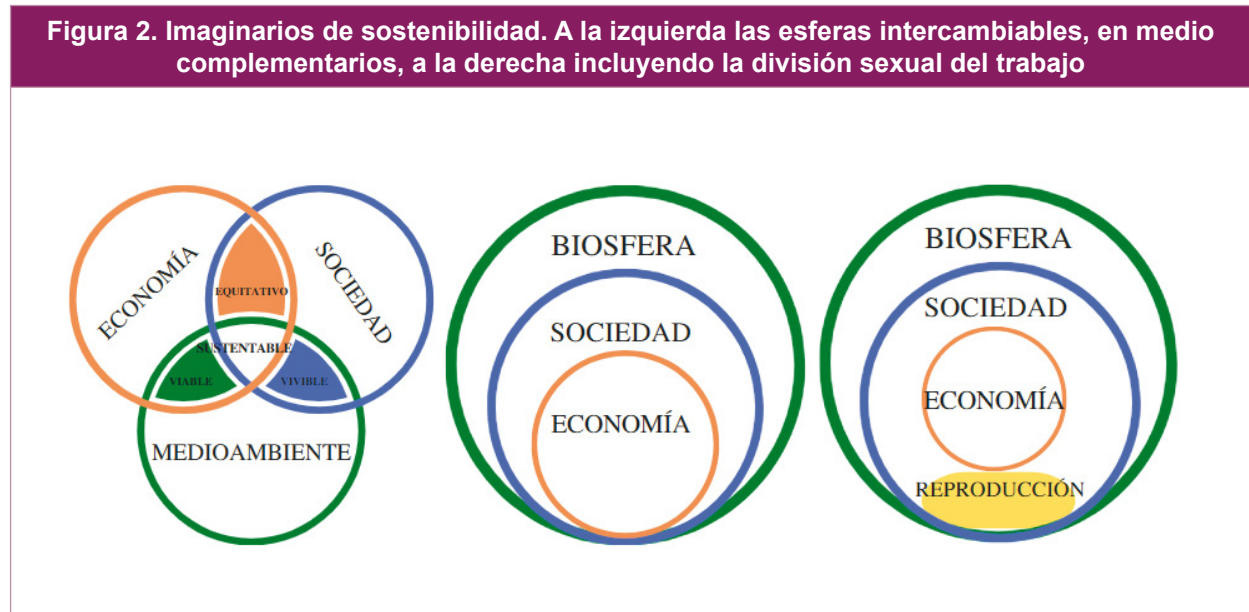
Figura 2. Imaginarios de sostenibilidad. A la izquierda las esferas intercambiables, en medio complementarios, a la derecha incluyendo la división sexual del trabajo

ECONOMÍA
SOCIEDAD
EQUITATIVO
SUSTENTABLE
VIABLE
VIVIBLE
MEDIOAMBIENTE

BIOSFERA
SOCIEDAD
ECONOMÍA

BIOSFERA
SOCIEDAD
ECONOMÍA
REPRODUCCIÓN